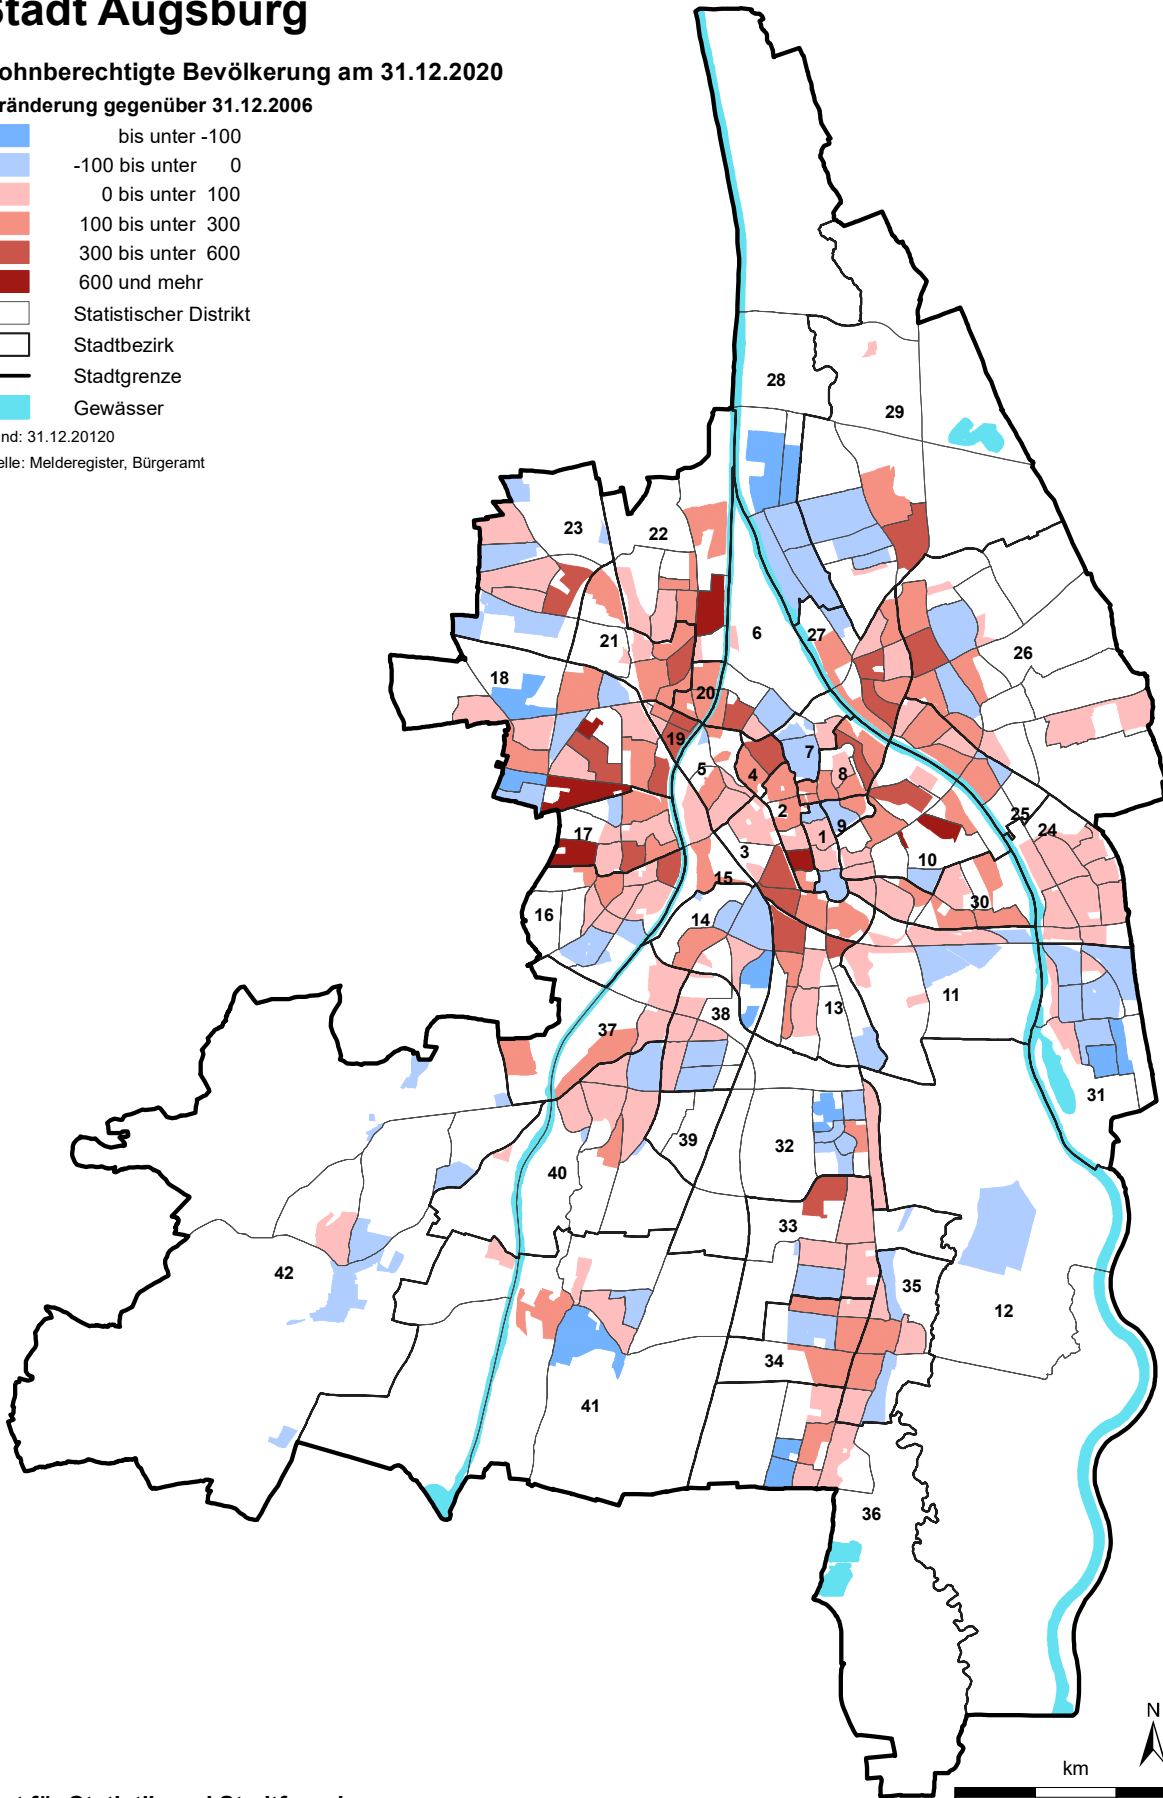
Stadt Augsburg

ohnberechtigte Bevölkerung am 31.12.2020
ränderung gegenüber 31.12.2006

bis unter -100
-100 bis unter 0
0 bis unter 100
100 bis unter 300
300 bis unter 600
600 und mehr
Statistischer Distrikt
Stadtbezirk
Stadtgrenze
Gewässer

nd: 31.12.20120
elle: Melderegister, Bürgeramt

28
29
23
22
6
27
26
21
18
20
19
7
5
4
8
2
25
24
9
1
17
3
10
15
30
16
14
11
13
38
37
31
39
32
40
33
42
35
12
34
41
36

N
km

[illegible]